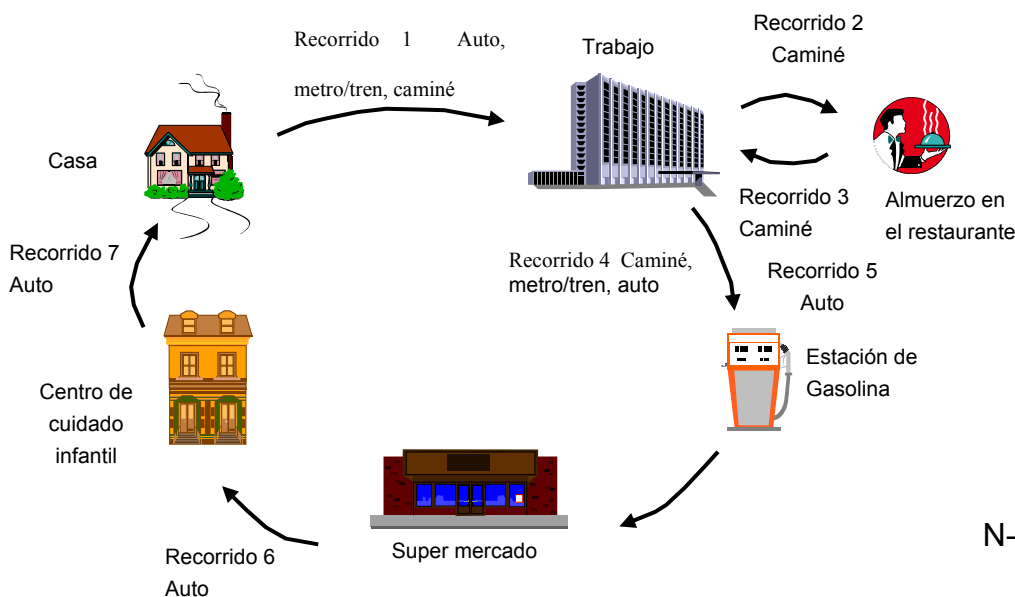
Recorrido 1 Auto, metro/tren, caminé

Trabajo

Recorrido 2 Caminé

Casa

Recorrido 3 Caminé

Almuerzo en el restaurante

Recorrido 4 Caminé, metro/tren, auto

Recorrido 5 Auto

Recorrido 7 Auto

Estación de Gasolina

Centro de cuidado infantil

Super mercado

Recorrido 6 Auto

N-